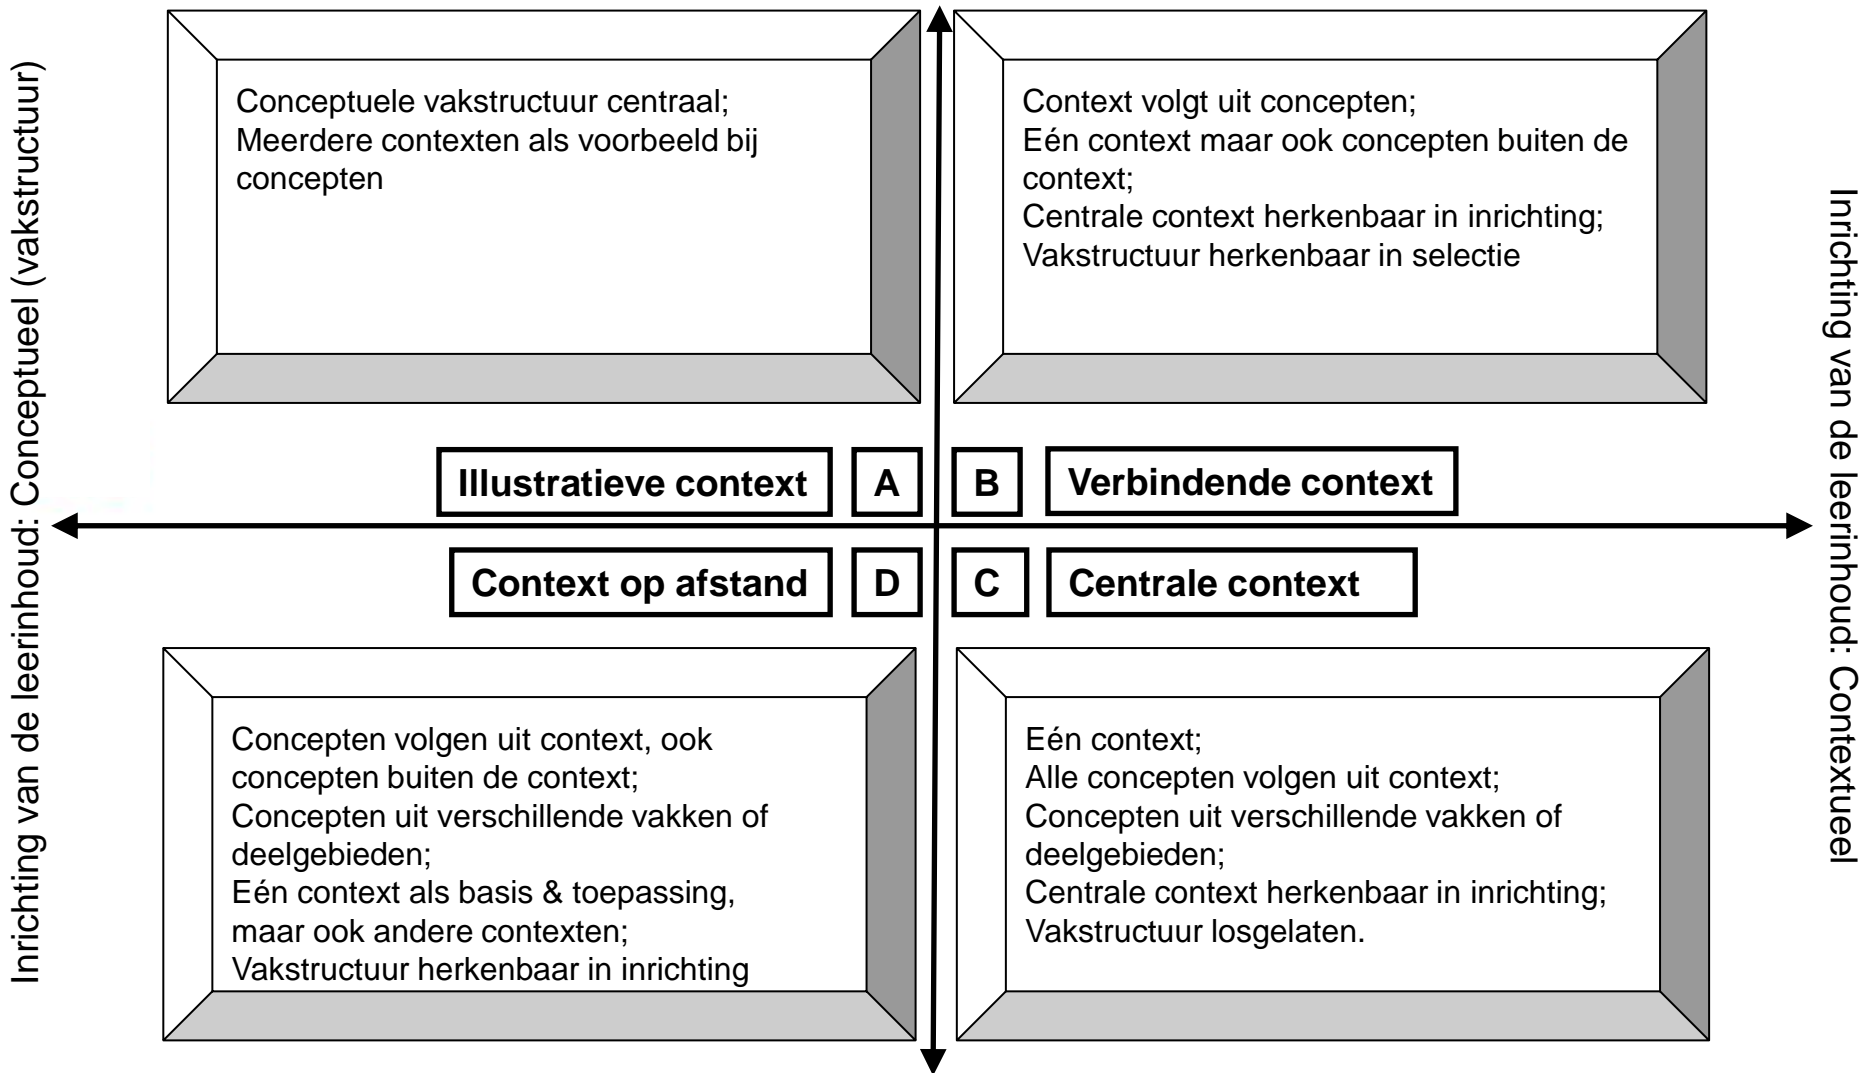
Inrichting van de leerinhoud: Conceptueel (vakstructuur)

Conceptuele vakstructuur centraal;
Meerdere contexten als voorbeeld bij concepten

Context volgt uit concepten;
Eén context maar ook concepten buiten de context;
Centrale context herkenbaar in inrichting;
Vakstructuur herkenbaar in selectie

Inrichting van de leerinhoud: Contextueel

Illustratieve context | A | B | Verbindende context

Context op afstand | D | C | Centrale context

Concepten volgen uit context, ook concepten buiten de context;
Concepten uit verschillende vakken of deelgebieden;
Eén context als basis & toepassing, maar ook andere contexten;
Vakstructuur herkenbaar in inrichting

Eén context;
Alle concepten volgen uit context;
Concepten uit verschillende vakken of deelgebieden;
Centrale context herkenbaar in inrichting;
Vakstructuur losgelaten.